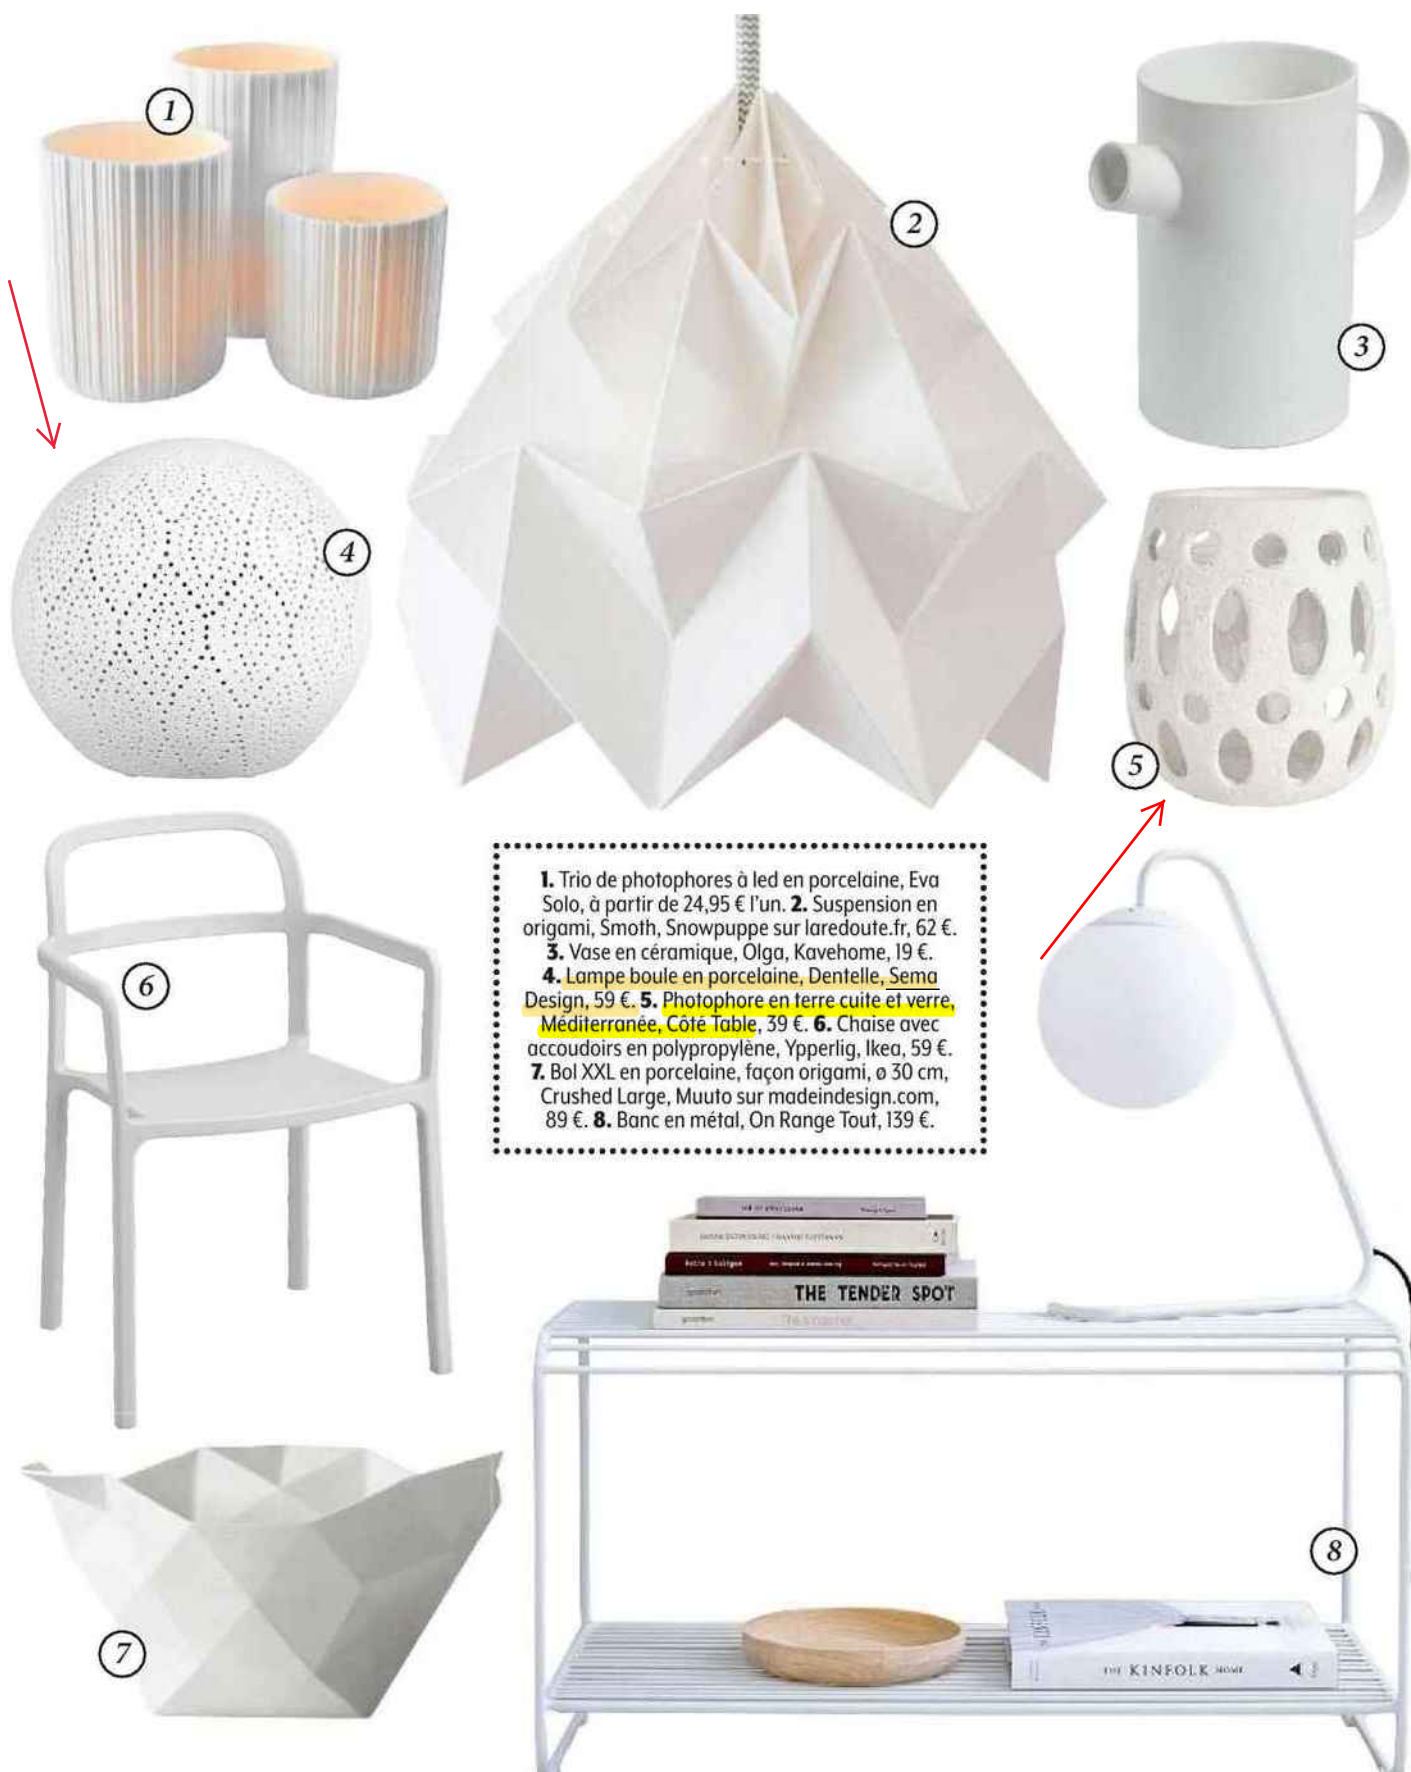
1

2

3

4

5

6

7

8

**1.** Trio de photophores à led en porcelaine, Eva Solo, à partir de 24,95 € l'un. **2.** Suspension en origami, Smoth, Snowpuppe sur laredoute.fr, 62 €. **3.** Vase en céramique, Olga, Kavehome, 19 €. **4.** Lampe boule en porcelaine, Dentelle, Sema Design, 59 €. **5.** Photophore en terre cuite et verre, Méditerranée, Côté Table, 39 €. **6.** Chaise avec accoudoirs en polypropylène, Ypperlig, Ikea, 59 €. **7.** Bol XXL en porcelaine, façon origami, ø 30 cm, Crushed Large, Muuto sur madeindesign.com, 89 €. **8.** Banc en métal, On Range Tout, 139 €.

THE TENDER SPOT

THE KINFOLK HOME